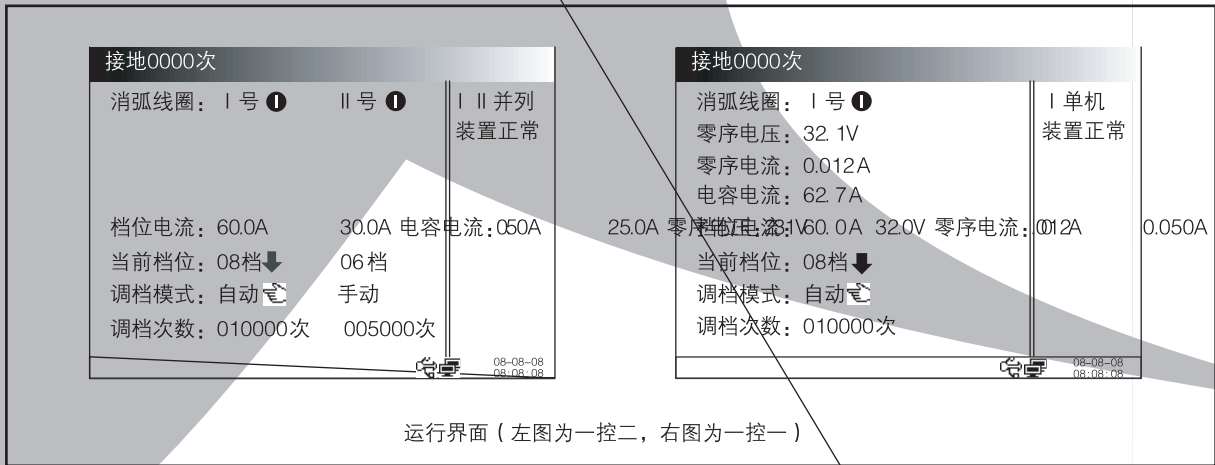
接地0000次

消弧线圈：Ⅰ号 Ⅱ号

ⅠⅡ并列
装置正常

档位电流：60.0A 30.0A 电容电流：050A 25.0A 零序电压：31V 60.0A 32.0V 零序电流：012A 0.050A

当前档位：08档 06档

调档模式：自动 手动

调档次数：010000次 005000次

08-08-08
08:08:08

接地0000次

消弧线圈：Ⅰ号

Ⅰ单机
装置正常

零序电压：32.1V

零序电流：0.012A

电容电流：62.7A

档位电流：

当前档位：08档

调档模式：自动

调档次数：010000次

08-08-08
08:08:08

运行界面（左图为一控二，右图为一控一）